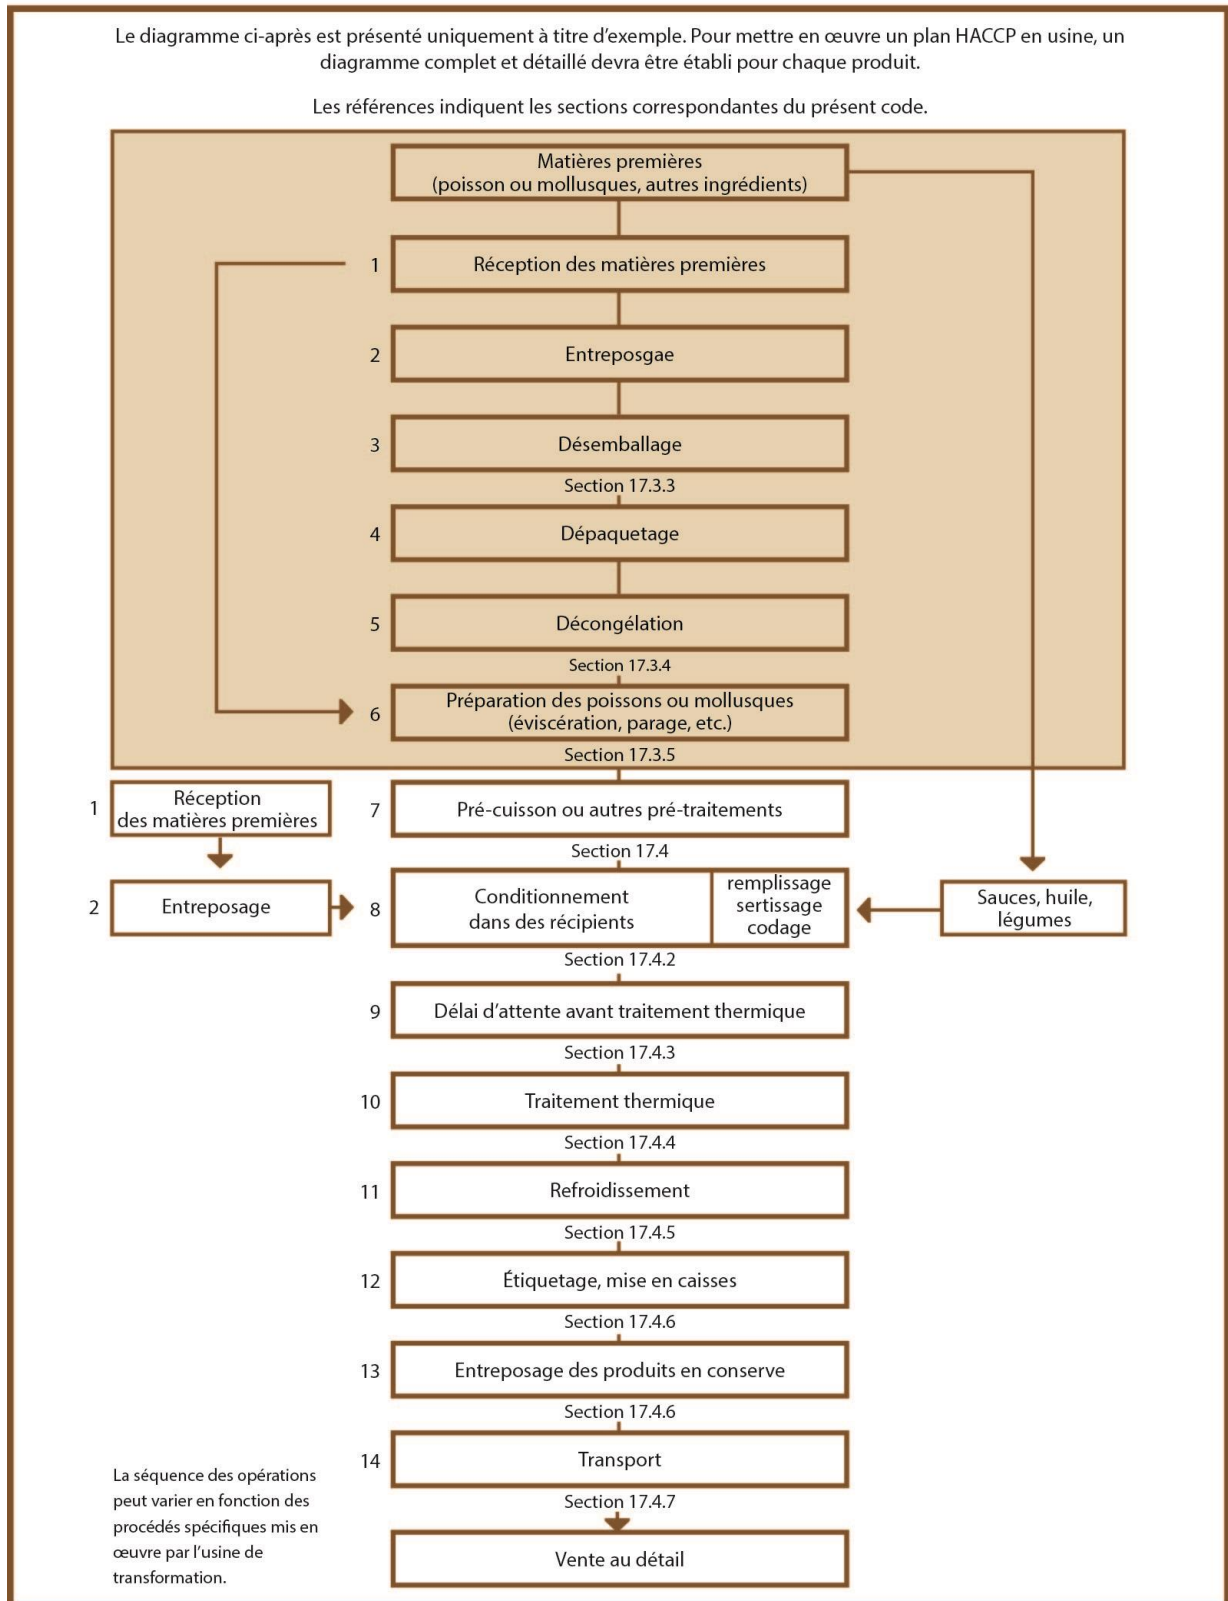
Le diagramme ci-après est présenté uniquement à titre d'exemple. Pour mettre en œuvre un plan HACCP en usine, un diagramme complet et détaillé devra être établi pour chaque produit.

Les références indiquent les sections correspondantes du présent code.

Matières premières (poisson ou mollusques, autres ingrédients)

1 Réception des matières premières

2 Entreposgae

3 Désemballage

Section 17.3.3

4 Dépaquetage

5 Décongélation

Section 17.3.4

6 Préparation des poissons ou mollusques (éviscération, parage, etc.)

Section 17.3.5

1 Réception des matières premières

2 Entreposage

7 Pré-cuisson ou autres pré-traitements

Section 17.4

8 Conditionnement dans des récipients

remplissage sertissage codage

Sauces, huile, légumes

Section 17.4.2

9 Délai d'attente avant traitement thermique

Section 17.4.3

10 Traitement thermique

Section 17.4.4

11 Refroidissement

Section 17.4.5

12 Étiquetage, mise en caisses

Section 17.4.6

13 Entreposage des produits en conserve

Section 17.4.6

14 Transport

Section 17.4.7

Vente au détail

La séquence des opérations peut varier en fonction des procédés spécifiques mis en œuvre par l'usine de transformation.